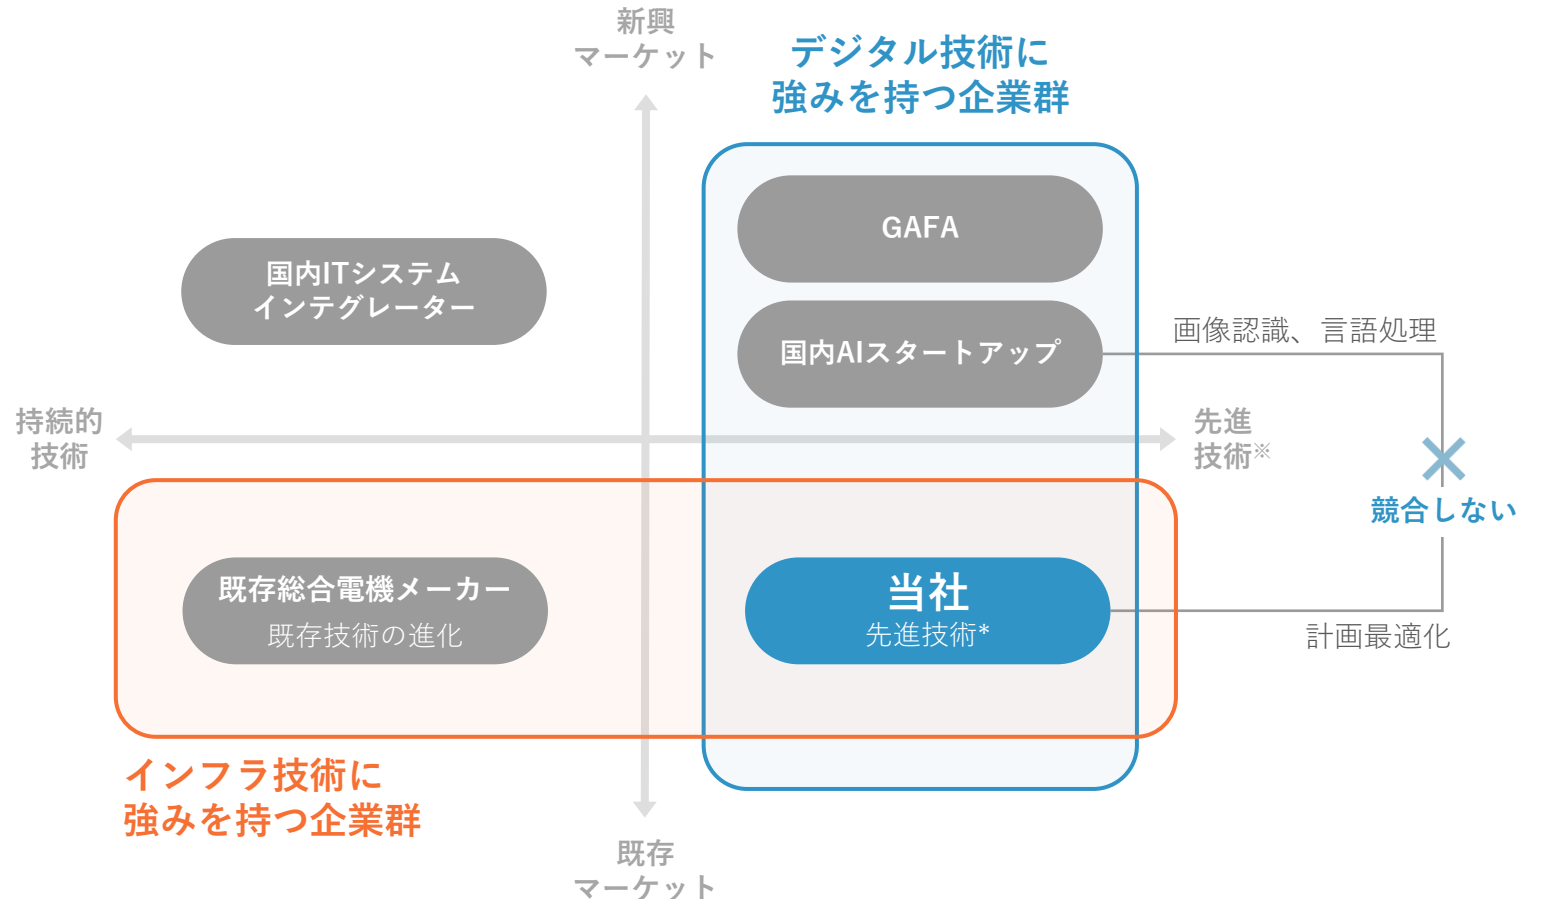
新興
マーケット

デジタル技術に
強みを持つ企業群

GAFA

国内ITシステム
インテグレーター

国内AIスタートアップ

画像認識、言語処理

持続的
技術

先進
技術※

競合しない

既存総合電機メーカー
既存技術の進化

当社
先進技術*

計画最適化

インフラ技術に
強みを持つ企業群

既存
マーケット